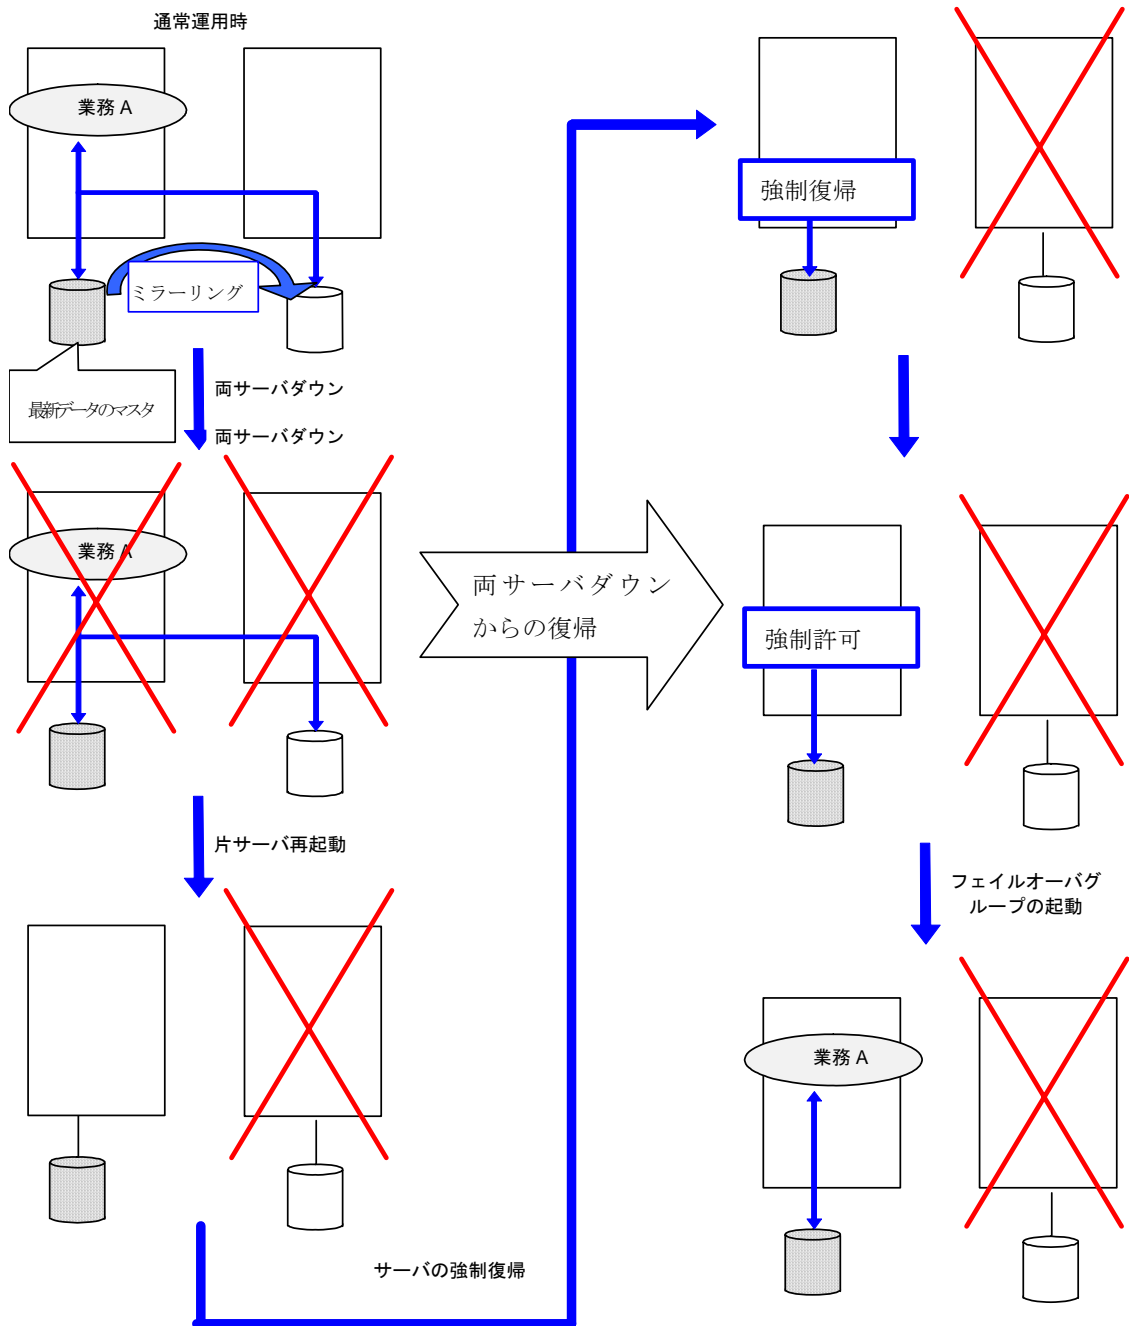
通常運用時

業務 A

ミラーリング

最新データのマスタ

両サーバダウン

両サーバダウン

業務 A

片サーバ再起動

サーバの強制復帰

両サーバダウン
からの復帰

強制復帰

強制許可

フェイルオーバグ
ループの起動

業務 A